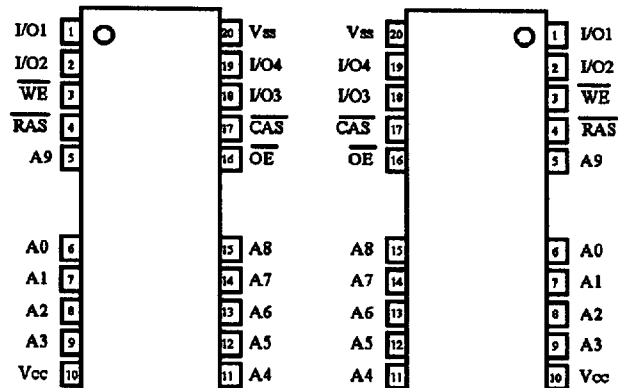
I/O1 1
I/O2 2
$\overline{WE}$ 3
$\overline{RAS}$ 4
A9 5
A0 6
A1 7
A2 8
A3 9
Vcc 10

20 Vss
19 I/O4
18 I/O3
17 $\overline{CAS}$
16 $\overline{OE}$
15 A8
14 A7
13 A6
12 A5
11 A4

Vss 20
I/O4 19
I/O3 18
$\overline{CAS}$ 17
$\overline{OE}$ 16
A8 15
A7 14
A6 13
A5 12
A4 11

1 I/O1
2 I/O2
3 $\overline{WE}$
4 $\overline{RAS}$
5 A9
6 A0
7 A1
8 A2
9 A3
10 Vcc